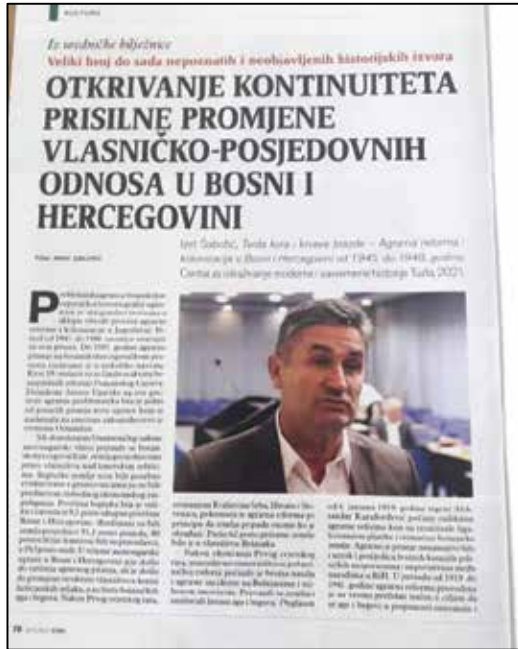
KULTURA

Iz urednične bilježnice
Veliki broj do sada nepoznatih i neobjavljenih historijskih izvora

OTKRIVANJE KONTINUITETA PRISILNE PROMJENE VLASNIČKO-POSJEDOVNIH ODNOSA U BOSNI I HERCEGOVINI

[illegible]

Izet Šabotić, Tuđa kora i krvave brazde – Agrarna reforma i kolonizacija u Bosni i Hercegovini od 1945. do 1948. godine, Centar za istraživanje moderne i savremene historije Tuzla 2021.

P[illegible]

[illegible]

78 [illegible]